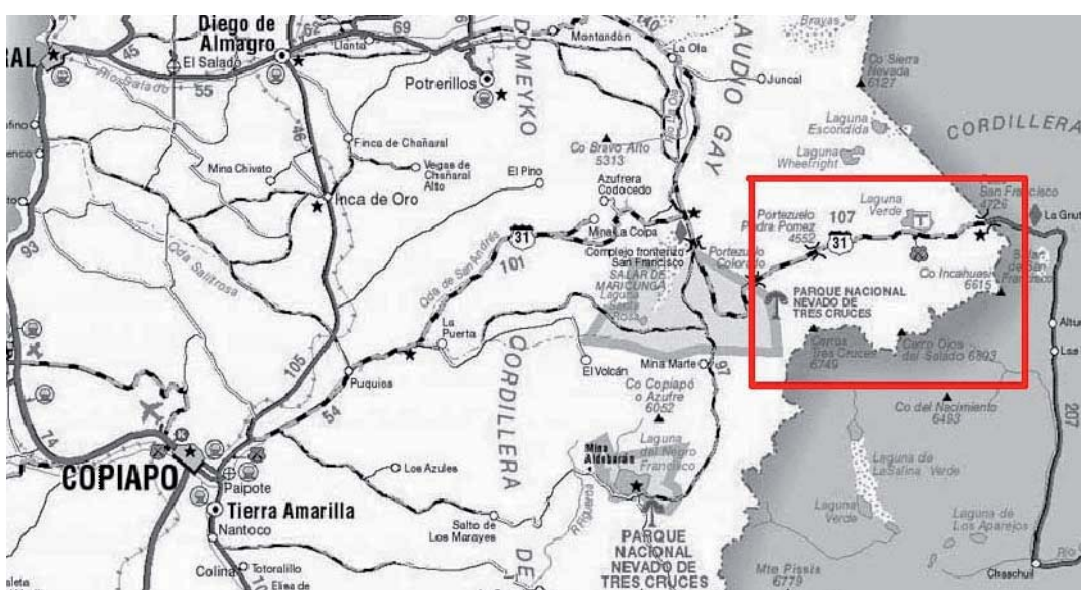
Diego de Almagro
AL
El Salado
Llanta
62
69
45
55
Rio Salado
Potrerillos
Montandón
La Ola
Brayas
Juncal
Co Sierra Nevada 6127
DOMEYKO
CLAUDIO GAY
Laguna Escondida
Laguna Wheelright
CORDILLERA
Finca de Chañaral
Mina Chivato
Vegas de Chañaral Alto
El Pino
Co Bravo Alto 5313
Azufrera Codocedo
46
Inca de Oro
Mina La Coipa
31
Complejo fronterizo San Francisco
SALAR DE MARICUNGA
Laguna Santa Rosa
Portezuelo Colorado
Portezuelo Piedra Pomez 4552
107
31
Laguna Verde
San Francisco 4726
La Gruta
Co Incahuasi 6615
Salar de San Francisco
93
Qda. Salitrosa
Qda de San Andrés
101
PARQUE NACIONAL NEVADO DE TRES CRUCES
La Puerta
CORDILLERA
Cerros Tres Cruces 6749
Cerro Ojos del Salado 6893
Altu
Las
105
Puquios
54
Mina Marte
El Volcán
97
Co Copiapó o Azufre 6052
Co del Nacimiento 6493
207
74
COPIAPO
Paipote
Los Azules
Mina Aldebarán
Laguna del Negro Francisco
Laguna de La Salina
Verde
Laguna Verde
Laguna de Los Aparejos
Tierra Amarilla
Nantoco
Salto de Los Maraye
Rio Figueroa
DE
PARQUE NACIONAL NEVADO DE TRES CRUCES
Colina
Totoralillo
Elisa de
aleta
Mte Pissis 6779
Chaschuil
Rio